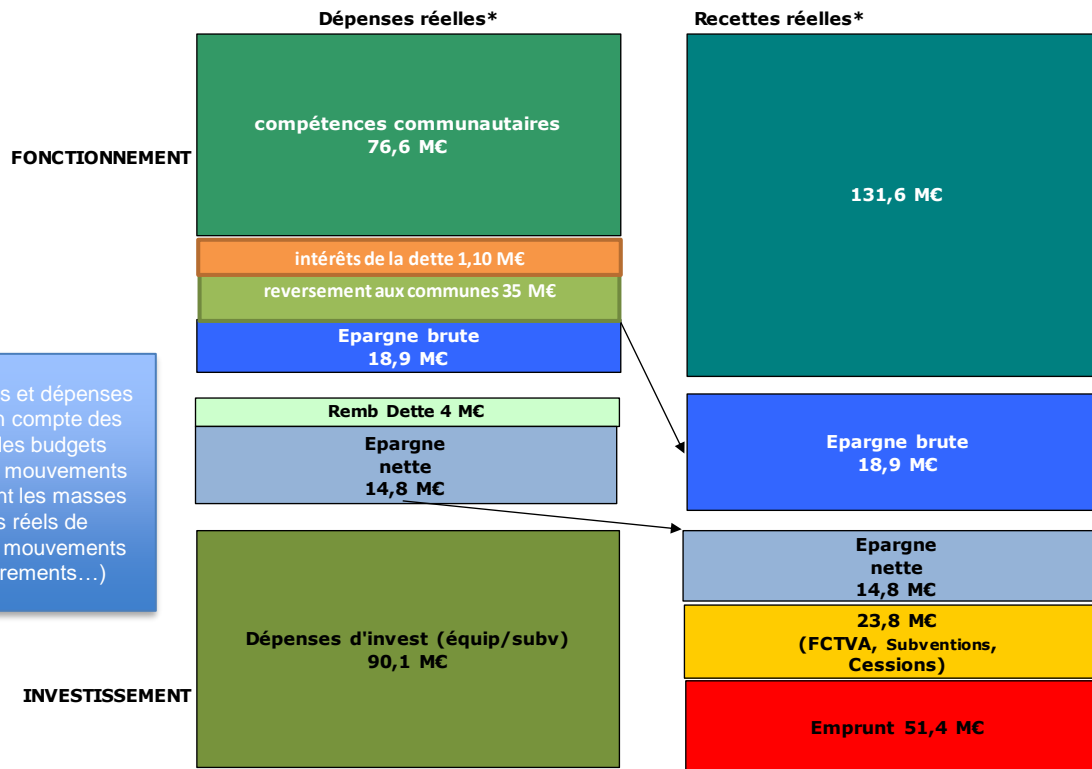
Dépenses réelles*

Recettes réelles*

FONCTIONNEMENT

compétences communautaires
76,6 M€

131,6 M€

intérêts de la dette 1,10 M€

reversement aux communes 35 M€

Epargne brute
18,9 M€

s et dépenses
n compte des
les budgets
mouvements
nt les masses
s réels de
mouvements
rements…)

Remb Dette 4 M€

Epargne
nette
14,8 M€

Epargne brute
18,9 M€

Epargne
nette
14,8 M€

Dépenses d'invest (équip/subv)
90,1 M€

23,8 M€
(FCTVA, Subventions, Cessions)

INVESTISSEMENT

Emprunt 51,4 M€